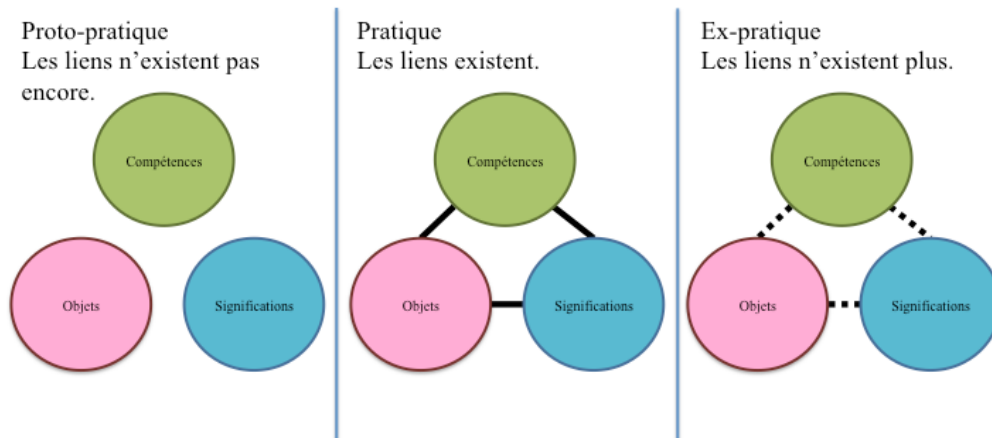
Proto-pratique
Les liens n’existent pas encore.

Compétences

Objets

Significations

Pratique
Les liens existent.

Compétences

Objets

Significations

Ex-pratique
Les liens n’existent plus.

Compétences

Objets

Significations